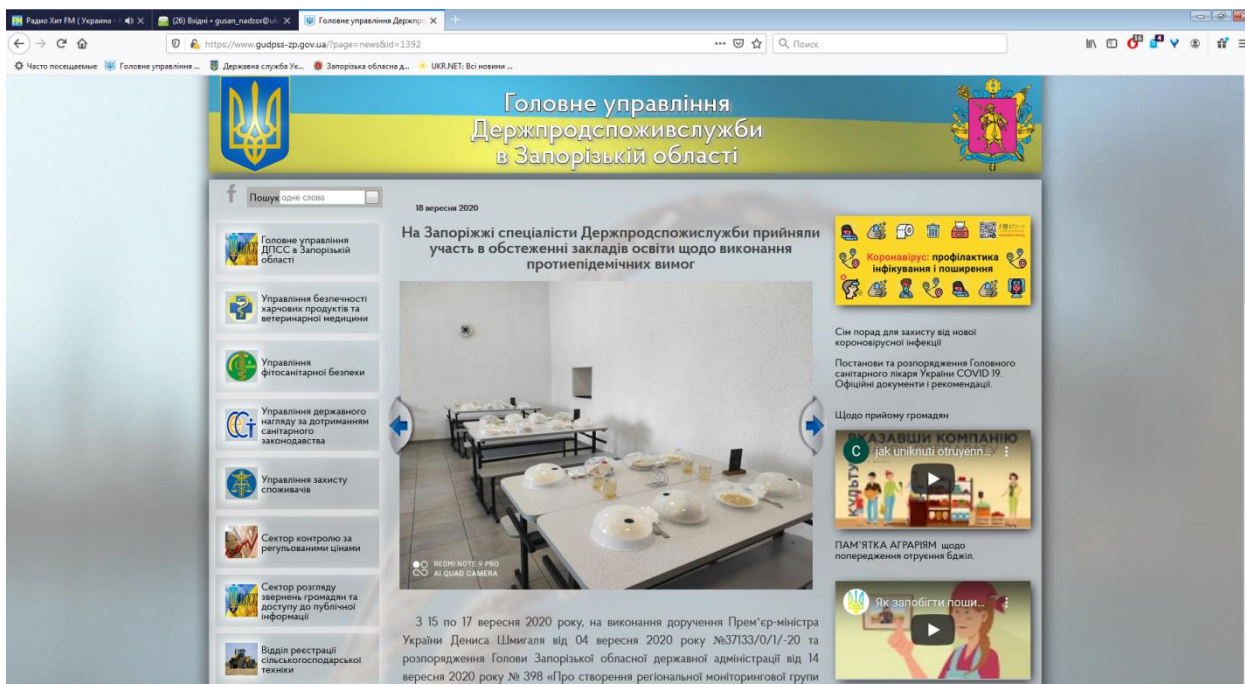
FM Радио Хит FM (Украина - | ×   (26) Вхідні • gusan_nadzor@ui ×   Головне управління Держпро ×   +

https://www.gudpss-zp.gov.ua/?page=news&id=1392   ··· Поиск

Часто посещаемые   Головне управління ...   Державна служба Ук...   Запорізька обласна д...   UKR.NET: Всі новини ...

Головне управління Держпродспоживслужби в Запорізькій області

f

Пошук одне слово

Головне управління ДПСС в Запорізькій області

Управління безпечності харчових продуктів та ветеринарної медицини

Управління фітосанітарної безпеки

Управління державного нагляду за дотриманням санітарного законодавства

Управління захисту споживачів

Сектор контролю за регульованими цінами

Сектор розгляду звернень громадян та доступу до публічної інформації

Відділ реєстрації сільськогосподарської техніки

18 вересня 2020

На Запоріжжі спеціалісти Держпродспожислужби прийняли участь в обстеженні закладів освіти щодо виконання протиепідемічних вимог

REDMI NOTE 9 PRO
AI QUAD CAMERA

З 15 по 17 вересня 2020 року, на виконання доручення Прем'єр-міністра України Дениса Шмигаля від 04 вересня 2020 року №37133/0/1/-20 та розпорядження Голови Запорізької обласної державної адміністрації від 14 вересня 2020 року № 398 «Про створення регіональної моніторингової групи

Коронавірус: профілактика інфікування і поширення

Сім порад для захисту від нової короновірусної інфекції

Постанови та розпорядження Головного санітарного лікаря України COVID 19. Офіційні документи і рекомендації.

Щодо прийому громадян

C   jak uniknuti otruyenn...

ВКАЗАВШИ КОМПАНІЮ

КУЛЬТУ

ПАМ'ЯТКА АГРАРІЯМ щодо попередження отруєння бджіл.

Як запобігти поши...